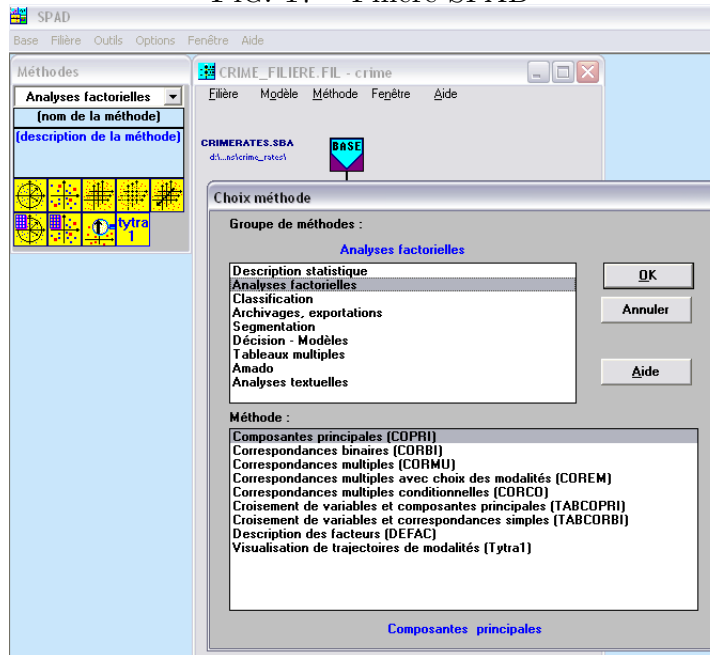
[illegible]

SPAD

Base Filière Outils Options Fenêtre Aide

Méthodes

Analyses factorielles

(nom de la méthode)

(description de la méthode)

tytra 1

CRIME_FILIERE.FIL - crime

Filière Modèle Méthode Fenêtre Aide

CRIMERATES.SBA

d:\...ns\crime_rates\

BASE

Choix méthode

Groupe de méthodes :

Analyses factorielles

Description statistique
Analyses factorielles
Classification
Archivages, exportations
Segmentation
Décision - Modèles
Tableaux multiples
Amado
Analyses textuelles

OK

Annuler

Aide

Méthode :

Composantes principales (COPRI)
Correspondances binaires (CORBI)
Correspondances multiples (CORMU)
Correspondances multiples avec choix des modalités (COREM)
Correspondances multiples conditionnelles (CORCO)
Croisement de variables et composantes principales (TABCOPRI)
Croisement de variables et correspondances simples (TABCORBI)
Description des facteurs (DEFAC)
Visualisation de trajectoires de modalités (Tytra1)

Composantes principales